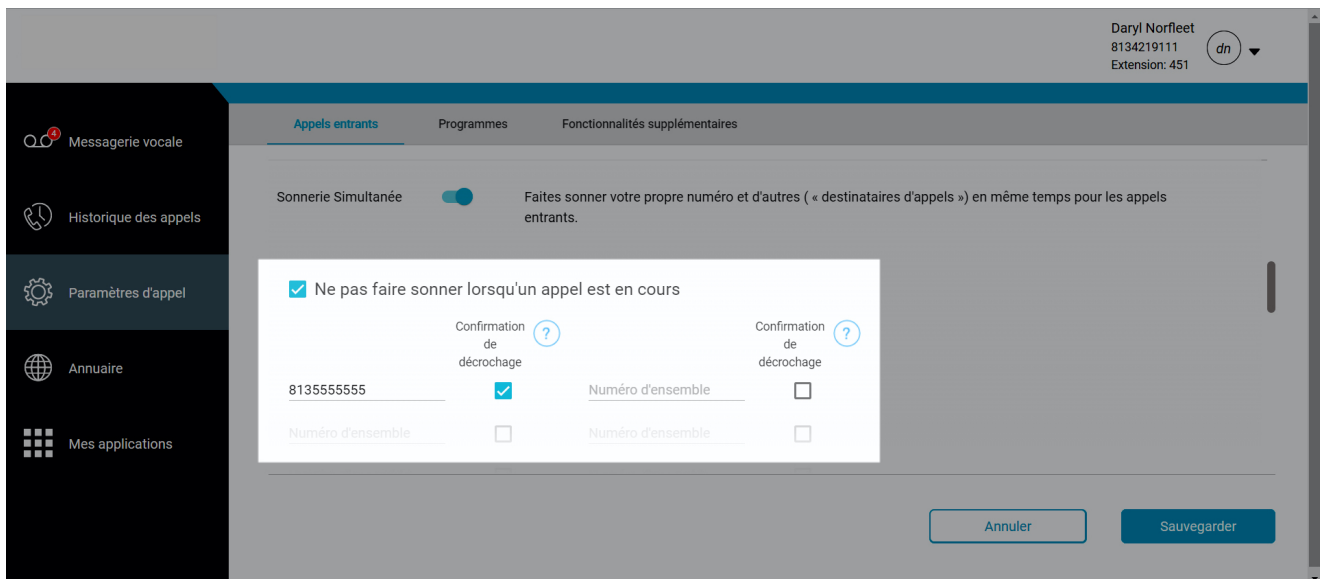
Daryl Norfleet
8134219111
Extension: 451
dn

4
Messagerie vocale

Historique des appels

Paramètres d'appel

Annuaire

Mes applications

Appels entrants
Programmes
Fonctionnalités supplémentaires

Sonnerie Simultanée

Faites sonner votre propre numéro et d'autres ( « destinataires d'appels ») en même temps pour les appels entrants.

Ne pas faire sonner lorsqu'un appel est en cours

| | Confirmation de décrochage ? | | Confirmation de décrochage ? |
|---|---|---|---|
| 8135555555 | ☑ | Numéro d'ensemble | ☐ |
| Numéro d'ensemble | ☐ | Numéro d'ensemble | ☐ |

Annuler
Sauvegarder